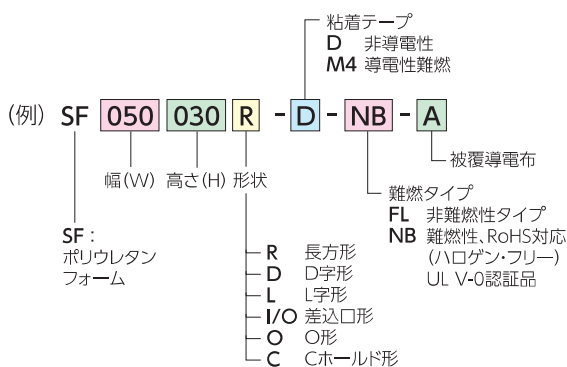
粘着テープ
D 非導電性
M4 導電性難燃

(例) SF 050 030 R - D - NB - A

被覆導電布

幅(W) 高さ(H) 形状

難燃タイプ
FL 非難燃性タイプ
NB 難燃性、RoHS対応 (ハロゲン・フリー) UL V-0認証品

SF：
ポリウレタンフォーム

R 長方形
D D字形
L L字形
I/O 差込口形
O O形
C Cホールド形